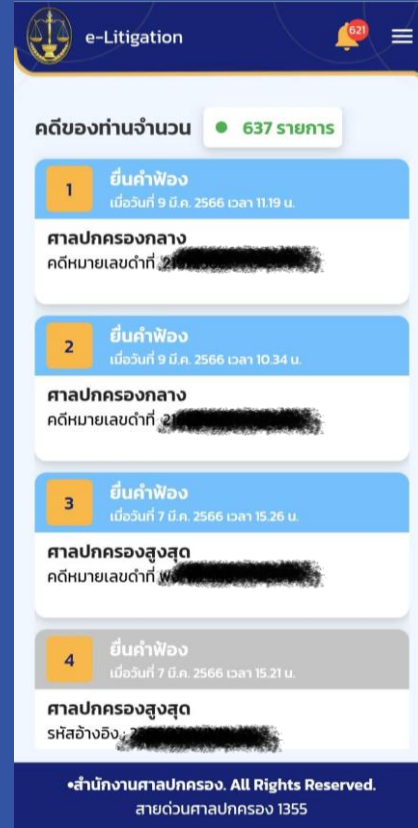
e-Litigation

621

คดีของท่านจำนวน

637 รายการ

1

ยื่นคำฟ้อง

เมื่อวันที่ 9 มี.ค. 2566 เวลา 11.19 น.

ศาลปกครองกลาง

คดีหมายเลขดำที่ 2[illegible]

2

ยื่นคำฟ้อง

เมื่อวันที่ 9 มี.ค. 2566 เวลา 10.34 น.

ศาลปกครองกลาง

คดีหมายเลขดำที่ 2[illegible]

3

ยื่นคำฟ้อง

เมื่อวันที่ 7 มี.ค. 2566 เวลา 15.26 น.

ศาลปกครองสูงสุด

คดีหมายเลขดำที่ ฟ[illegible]

4

ยื่นคำฟ้อง

เมื่อวันที่ 7 มี.ค. 2566 เวลา 15.21 น.

ศาลปกครองสูงสุด

รหัสอ้างอิง : 2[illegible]

•สำนักงานศาลปกครอง. All Rights Reserved.

สายด่วนศาลปกครอง 1355